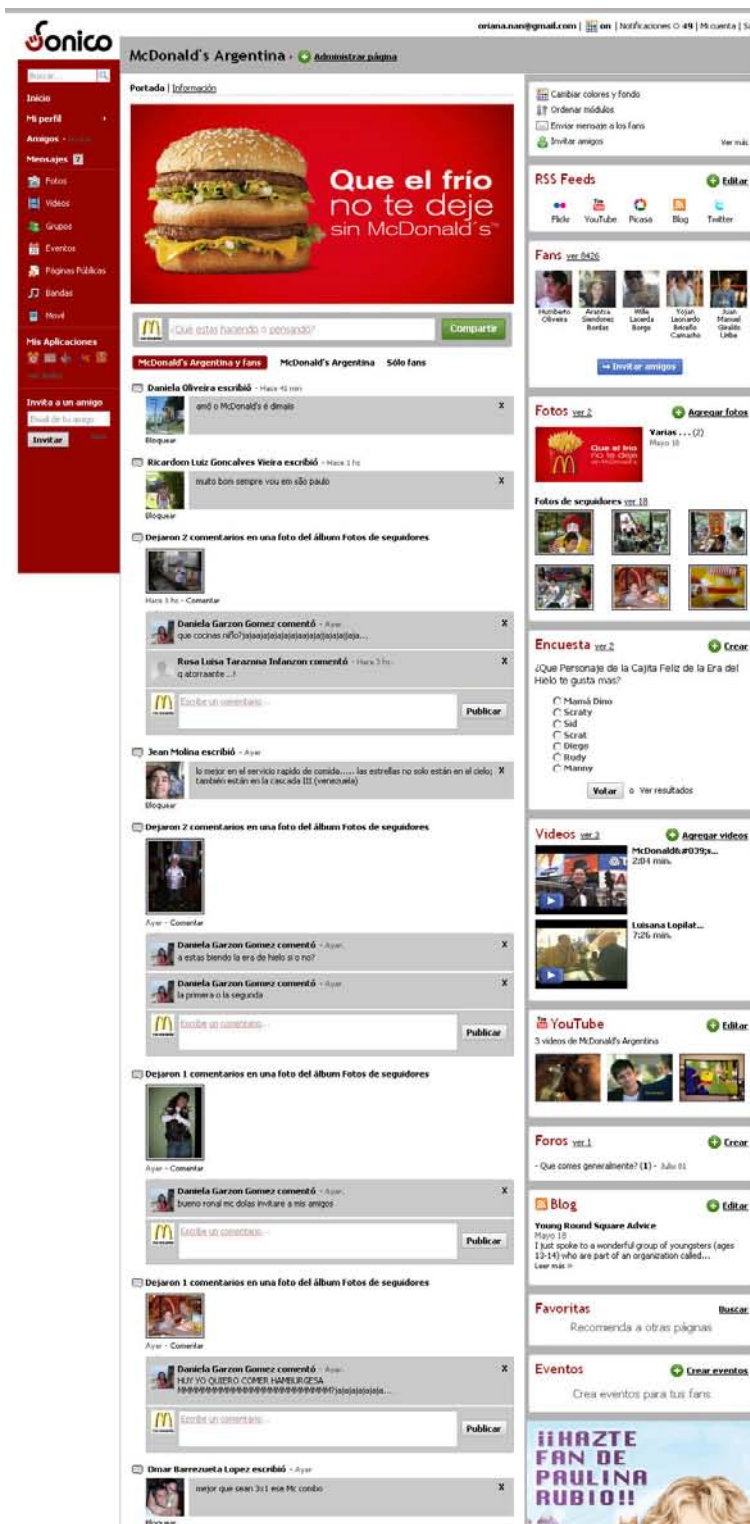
Sonico

oriana.nan@gmail.com | on | Notificaciones 49 | Mi cuenta | S

Buscar...
Inicio
Mi perfil
Amigos
Mensajes
Fotos
Videos
Grupos
Eventos
Páginas Públicas
Bandas
Movil
Mis Aplicaciones
Invita a un amigo
Email de tu amigo
Invitar

McDonald's Argentina › Administrar página

Portada | Información

Que el frío no te deje sin McDonald's

¿Qué estas haciendo o pensando?
Compartir

McDonald's Argentina y fans | McDonald's Argentina | Sólo fans

Daniela Oliveira escribió - Hace 41 min
amô o McDonald's é dimais
Bloquear

Ricardom Luiz Goncalves Vieira escribió - Hace 1 hr
muito bom sempre vou em são paulo
Bloquear

Dejaron 2 comentarios en una foto del álbum Fotos de seguidores
Hace 3 hs - Comentar
Daniela Garzon Gomez comentó - Ayer
que cocinas niño?jajaajajajajajaajajajajajajaja...
Rosa Luisa Tarazona Infanzon comentó - Hace 3 hs
q atorraante ...!
Escribe un comentario...
Publicar

Jean Molina escribió - Ayer
lo mejor en el servicio rapido de comida...... las estrellas no solo están en el cielo; también están en la cascada III (venezuela)
Bloquear

Dejaron 2 comentarios en una foto del álbum Fotos de seguidores
Ayer - Comentar
Daniela Garzon Gomez comentó - Ayer
a estas biendo la era de hielo si o no?
Daniela Garzon Gomez comentó - Ayer
la primera o la segunda
Escribe un comentario...
Publicar

Dejaron 1 comentarios en una foto del álbum Fotos de seguidores
Ayer - Comentar
Daniela Garzon Gomez comentó - Ayer
bueno ronal mc dolas invitare a mis amigos
Escribe un comentario...
Publicar

Dejaron 1 comentarios en una foto del álbum Fotos de seguidores
Ayer - Comentar
Daniela Garzon Gomez comentó - Ayer
HUY YO QUIERO COMER HAMBURGESA MMMMMMMMMMMMMMMMMMMMMMM?jajajajajaja...
Escribe un comentario...
Publicar

Omar Barrezueta Lopez escribió - Ayer
mejor que sean 3x1 ese Mc combo
Bloquear

Cambiar colores y fondo
Ordenar módulos
Enviar mensaje a los fans
Invitar amigos
Ver más

RSS Feeds
Editar
Flickr YouTube Picasa Blog Twitter

Fans ver 8426
Humberto Oliveira | Arantza Siendones Bonlas | Wille Lacerda Borge | Yojan Leonardo Briceño Camacho | Juan Manuel Giraldo Lleba
Invitar amigos

Fotos ver 2
Agregar fotos
Varias . . . (2)
Mayo 18
Fotos de seguidores ver 18

Encuesta ver 2
Crear
¿Que Personaje de la Cajita Feliz de la Era del Hielo te gusta mas?
Mamá Dino
Scraty
Sid
Scrat
Diego
Rudy
Manny
Votar o Ver resultados

Videos ver 2
Agregar videos
McDonald&#039;s...
2:04 min.
Luisana Lopilat...
7:26 min.

YouTube
Editar
3 videos de McDonald's Argentina

Foros ver 1
Crear
- Que comes generalmente? (1) - Julio 01

Blog
Editar
Young Round Square Advice
Mayo 18
I just spoke to a wonderful group of youngsters (ages 13-14) who are part of an organization called...
Leer más »

Favoritas
Buscar
Recomienda a otras páginas

Eventos
Crear eventos
Crea eventos para tus fans

¡¡HAZTE FAN DE PAULINA RUBIO!!